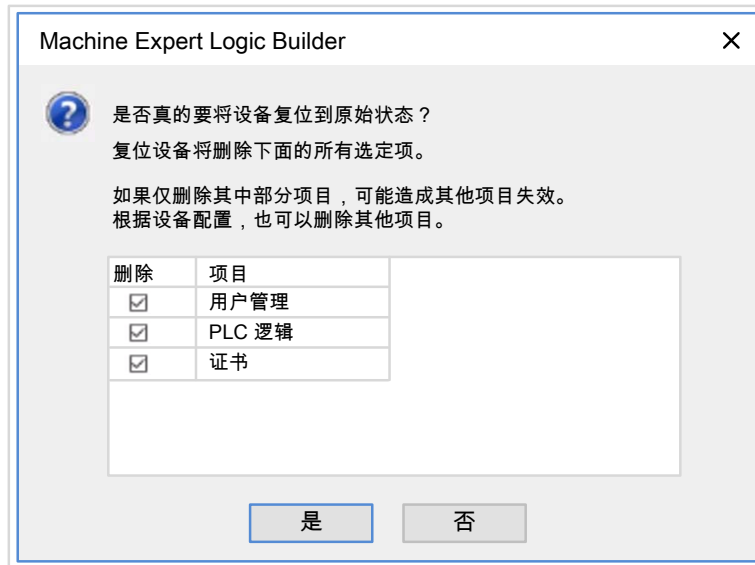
Machine Expert Logic Builder

×

是否真的要将设备复位到原始状态？

复位设备将删除下面的所有选定项。

如果仅删除其中部分项目，可能造成其他项目失效。
根据设备配置，也可以删除其他项目。

| 删除 | 项目 |
|---|---|
| ☑ | 用户管理 |
| ☑ | PLC 逻辑 |
| ☑ | 证书 |

是

否